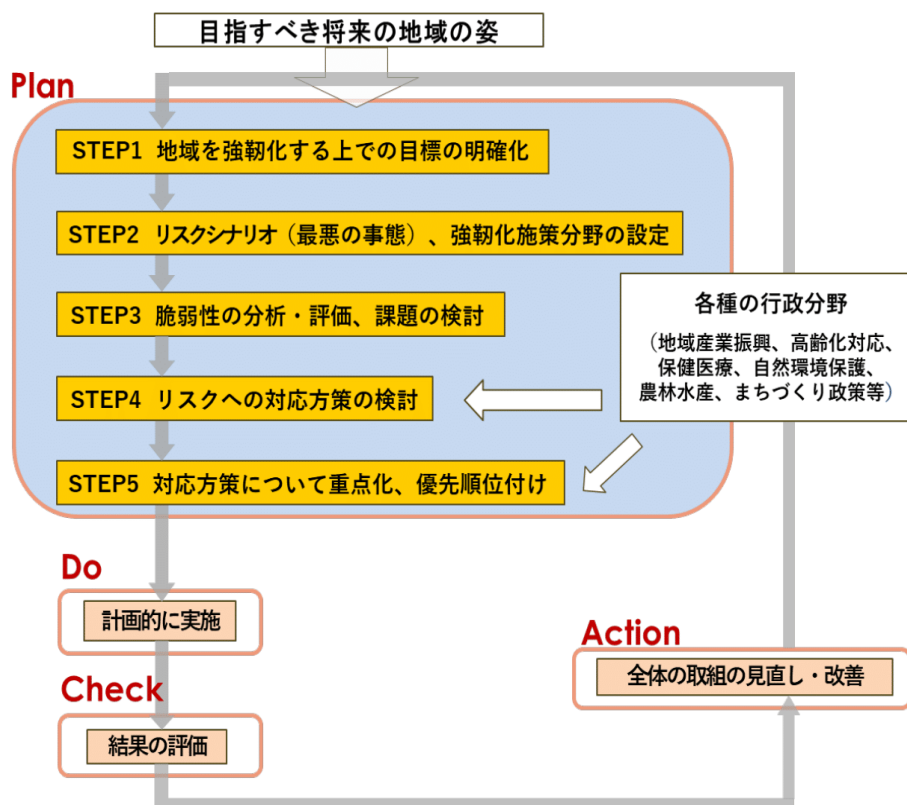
目指すべき将来の地域の姿

Plan

STEP1 地域を強靭化する上での目標の明確化

STEP2 リスクシナリオ（最悪の事態）、強靭化施策分野の設定

STEP3 脆弱性の分析・評価、課題の検討

STEP4 リスクへの対応方策の検討

STEP5 対応方策について重点化、優先順位付け

各種の行政分野

（地域産業振興、高齢化対応、保健医療、自然環境保護、農林水産、まちづくり政策等）

Do

計画的に実施

Check

結果の評価

Action

全体の取組の見直し・改善